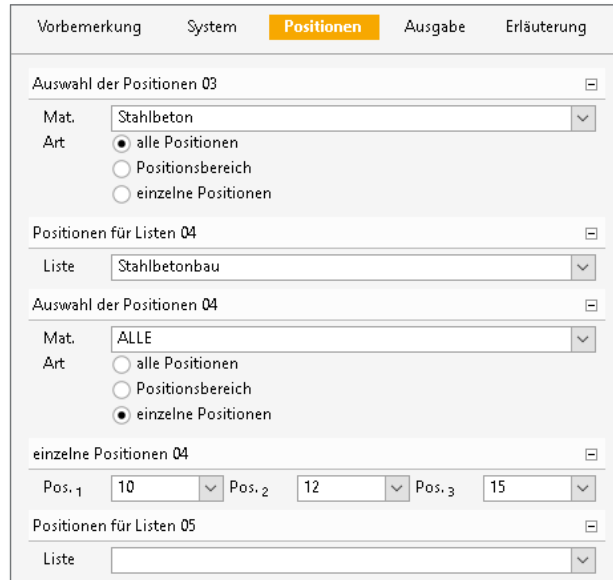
Vorbemerkung System Positionen Ausgabe Erläuterung

Auswahl der Positionen 03

Mat. Stahlbeton

Art alle Positionen

Positionsbereich

einzelne Positionen

Positionen für Listen 04

Liste Stahlbetonbau

Auswahl der Positionen 04

Mat. ALLE

Art alle Positionen

Positionsbereich

einzelne Positionen

einzelne Positionen 04

Pos.$_1$ 10 Pos.$_2$ 12 Pos.$_3$ 15

Positionen für Listen 05

Liste